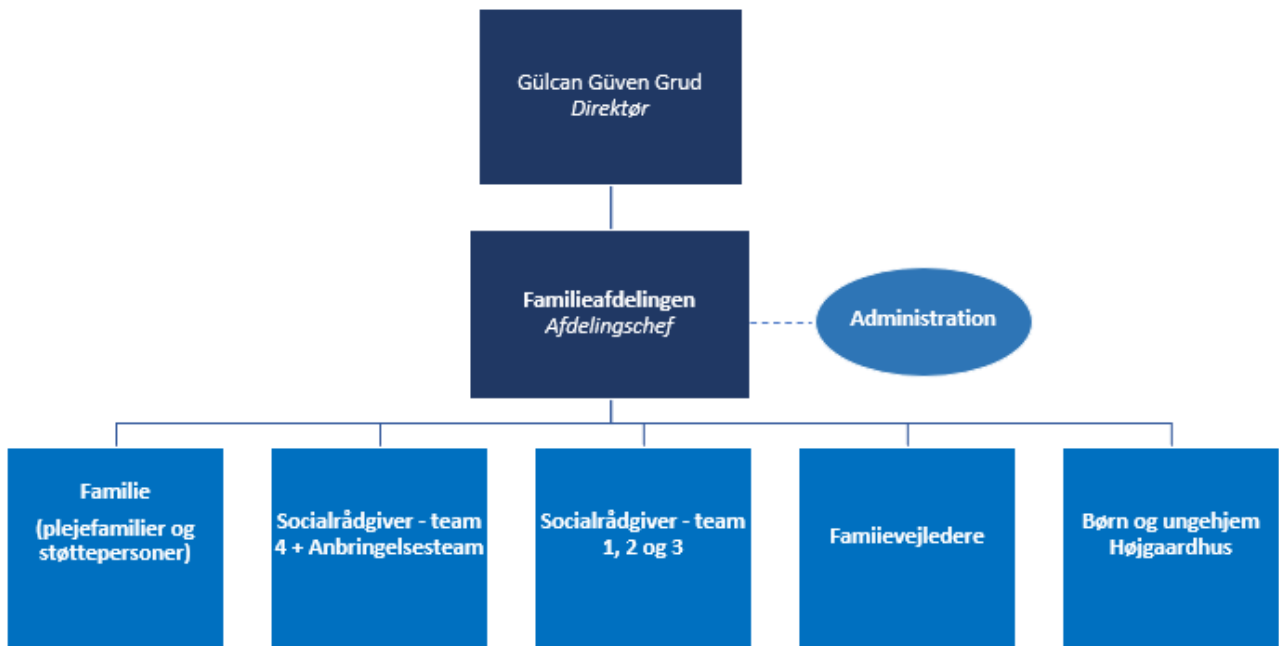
Gülcan Güven Grud
Direktør

Familieafdelingen
Afdelingschef

Administration

Familie
(plejefamilier og støttepersoner)

Socialrådgiver - team 4 + Anbringelsesteam

Socialrådgiver - team 1, 2 og 3

Famiievejledere

Børn og ungehjem Højgaardhus